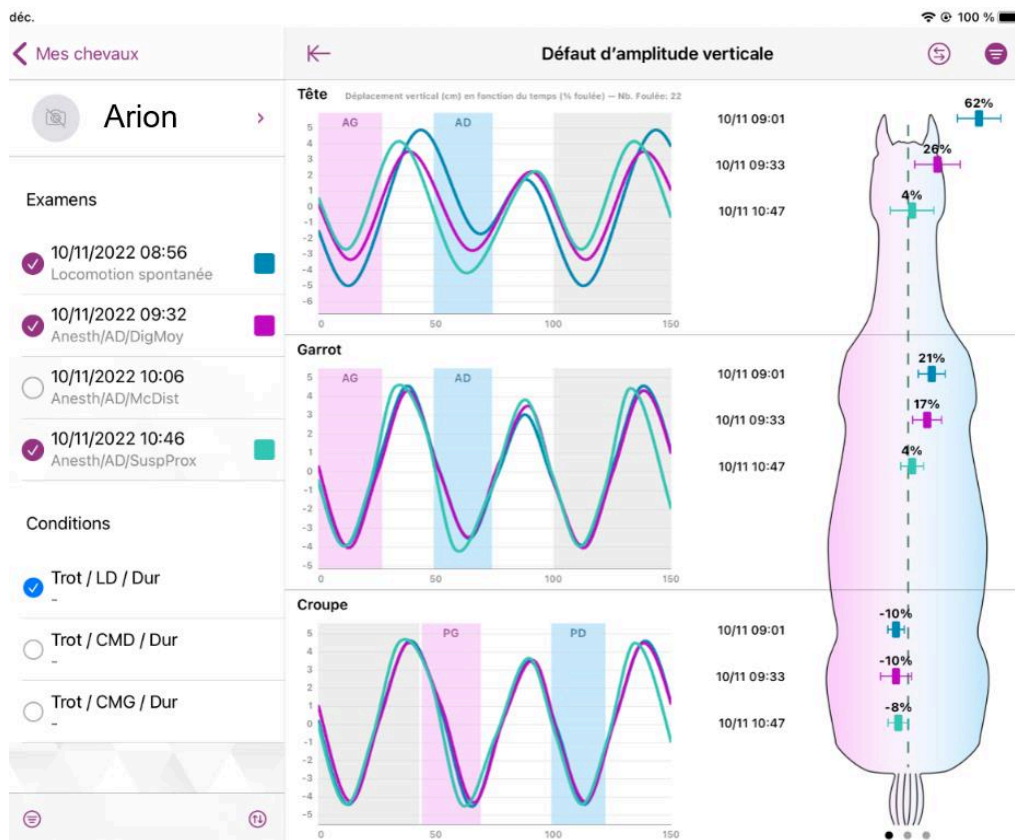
déc.

100 %

Mes chevaux

Arion

Examens

10/11/2022 08:56
Locomotion spontanée

10/11/2022 09:32
Anesth/AD/DigMoy

10/11/2022 10:06
Anesth/AD/McDist

10/11/2022 10:46
Anesth/AD/SuspProx

Conditions

Trot / LD / Dur
-

Trot / CMD / Dur
-

Trot / CMG / Dur
-

Défaut d'amplitude verticale

Tête
Déplacement vertical (cm) en fonction du temps (% foulée) — Nb. Foulée: 22

AG
AD

5
4
3
2
1
0
-1
-2
-3
-4
-5
-6

0
50
100
150

10/11 09:01
10/11 09:33
10/11 10:47

62%
26%
4%

Garrot

AG
AD

5
4
3
2
1
0
-1
-2
-3
-4
-5

0
50
100
150

10/11 09:01
10/11 09:33
10/11 10:47

21%
17%
4%

Croupe

PG
PD

5
4
3
2
1
0
-1
-2
-3
-4
-5

0
50
100
150

10/11 09:01
10/11 09:33
10/11 10:47

-10%
-10%
-8%